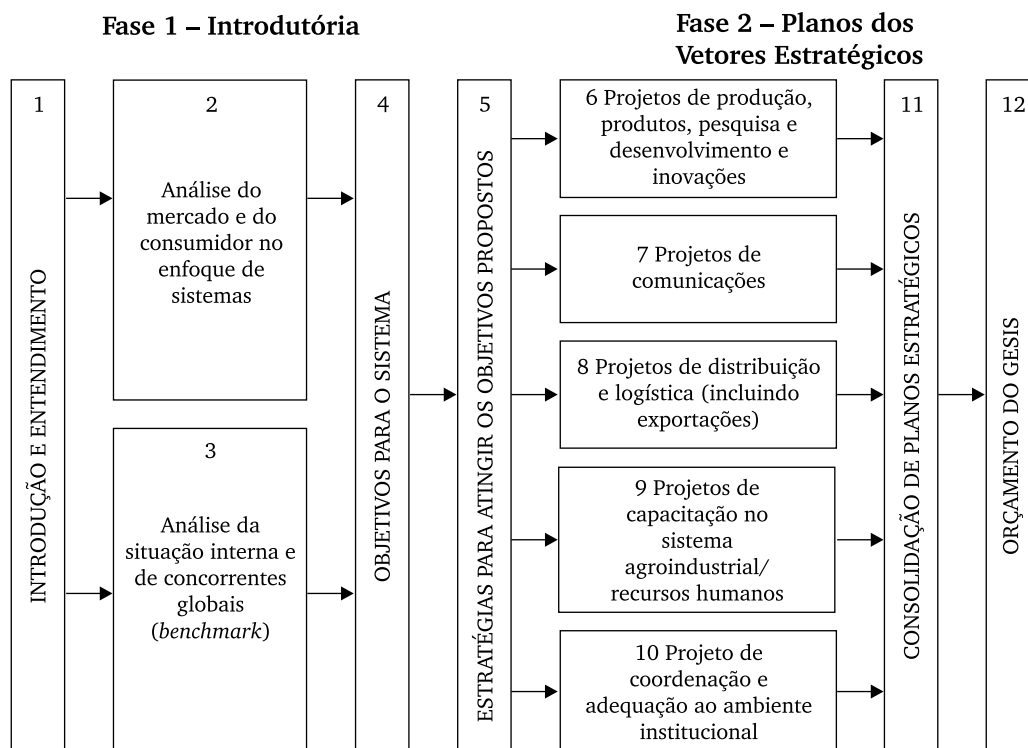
Fase 1 – Introdutória

Fase 2 – Planos dos Vetores Estratégicos

1
INTRODUÇÃO E ENTENDIMENTO

2
Análise do mercado e do consumidor no enfoque de sistemas

3
Análise da situação interna e de concorrentes globais (*benchmark*)

4
OBJETIVOS PARA O SISTEMA

5
ESTRATÉGIAS PARA ATINGIR OS OBJETIVOS PROPOSTOS

6 Projetos de produção, produtos, pesquisa e desenvolvimento e inovações

7 Projetos de comunicações

8 Projetos de distribuição e logística (incluindo exportações)

9 Projetos de capacitação no sistema agroindustrial/ recursos humanos

10 Projeto de coordenação e adequação ao ambiente institucional

11
CONSOLIDAÇÃO DE PLANOS ESTRATÉGICOS

12
ORÇAMENTO DO GESIS